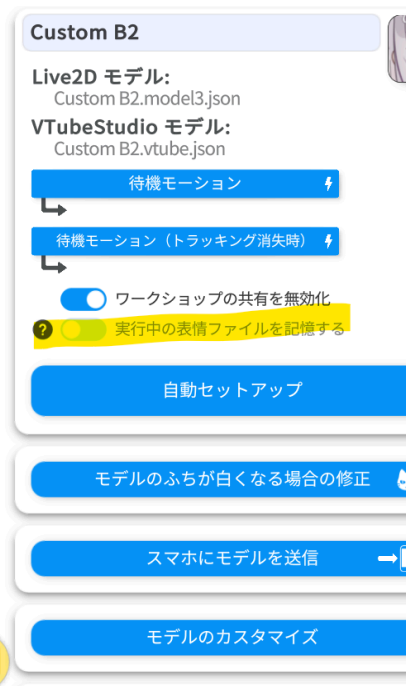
Custom B2

Live2D モデル:
Custom B2.model3.json

VTubeStudio モデル:
Custom B2.vtube.json

待機モーション

待機モーション（トラッキング消失時）

ワークショップの共有を無効化

?

実行中の表情ファイルを記憶する

自動セットアップ

モデルのふちが白くなる場合の修正

スマホにモデルを送信

モデルのカスタマイズ